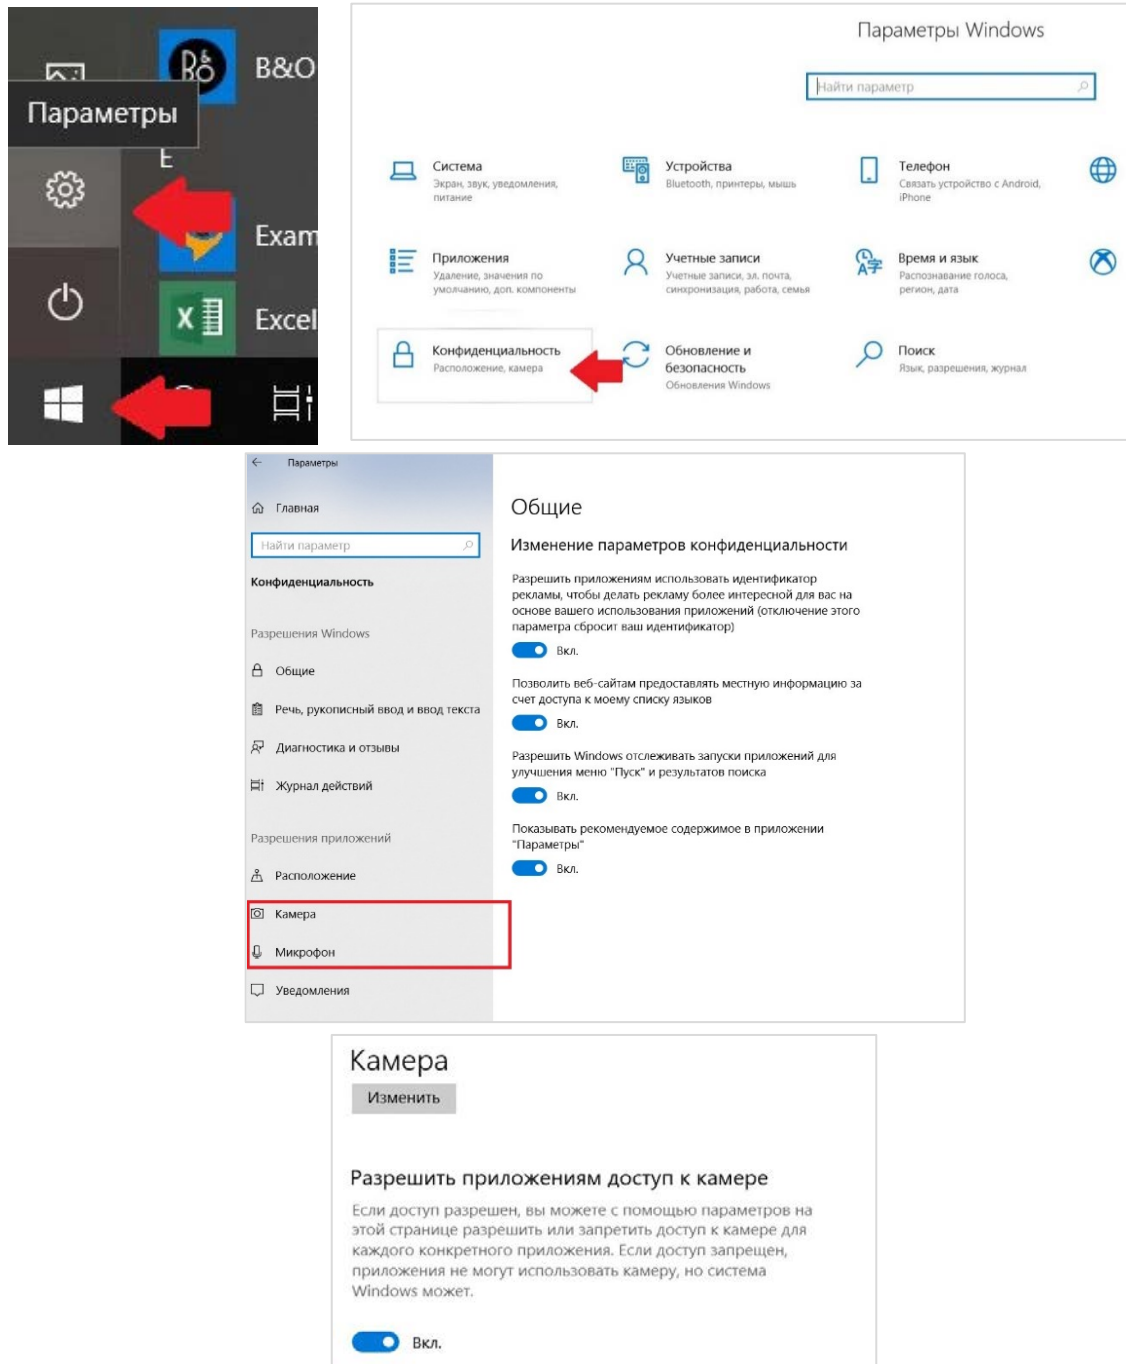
B&O
Параметры
E
Exam
Excel

Параметры Windows
Найти параметр
Система
Экран, звук, уведомления, питание
Устройства
Bluetooth, принтеры, мышь
Телефон
Связать устройство с Android, iPhone
Приложения
Удаление, значения по умолчанию, доп. компоненты
Учетные записи
Учетные записи, эл. почта, синхронизация, работа, семья
Время и язык
Распознавание голоса, регион, дата
Конфиденциальность
Расположение, камера
Обновление и безопасность
Обновления Windows
Поиск
Язык, разрешения, журнал

Параметры
Главная
Найти параметр
Конфиденциальность
Разрешения Windows
Общие
Речь, рукописный ввод и ввод текста
Диагностика и отзывы
Журнал действий
Разрешения приложений
Расположение
Камера
Микрофон
Уведомления

Общие
Изменение параметров конфиденциальности
Разрешить приложениям использовать идентификатор рекламы, чтобы делать рекламу более интересной для вас на основе вашего использования приложений (отключение этого параметра сбросит ваш идентификатор)
Вкл.
Позволить веб-сайтам предоставлять местную информацию за счет доступа к моему списку языков
Вкл.
Разрешить Windows отслеживать запуски приложений для улучшения меню "Пуск" и результатов поиска
Вкл.
Показывать рекомендуемое содержимое в приложении "Параметры"
Вкл.

Камера
Изменить

Разрешить приложениям доступ к камере
Если доступ разрешен, вы можете с помощью параметров на этой странице разрешить или запретить доступ к камере для каждого конкретного приложения. Если доступ запрещен, приложения не могут использовать камеру, но система Windows может.
Вкл.